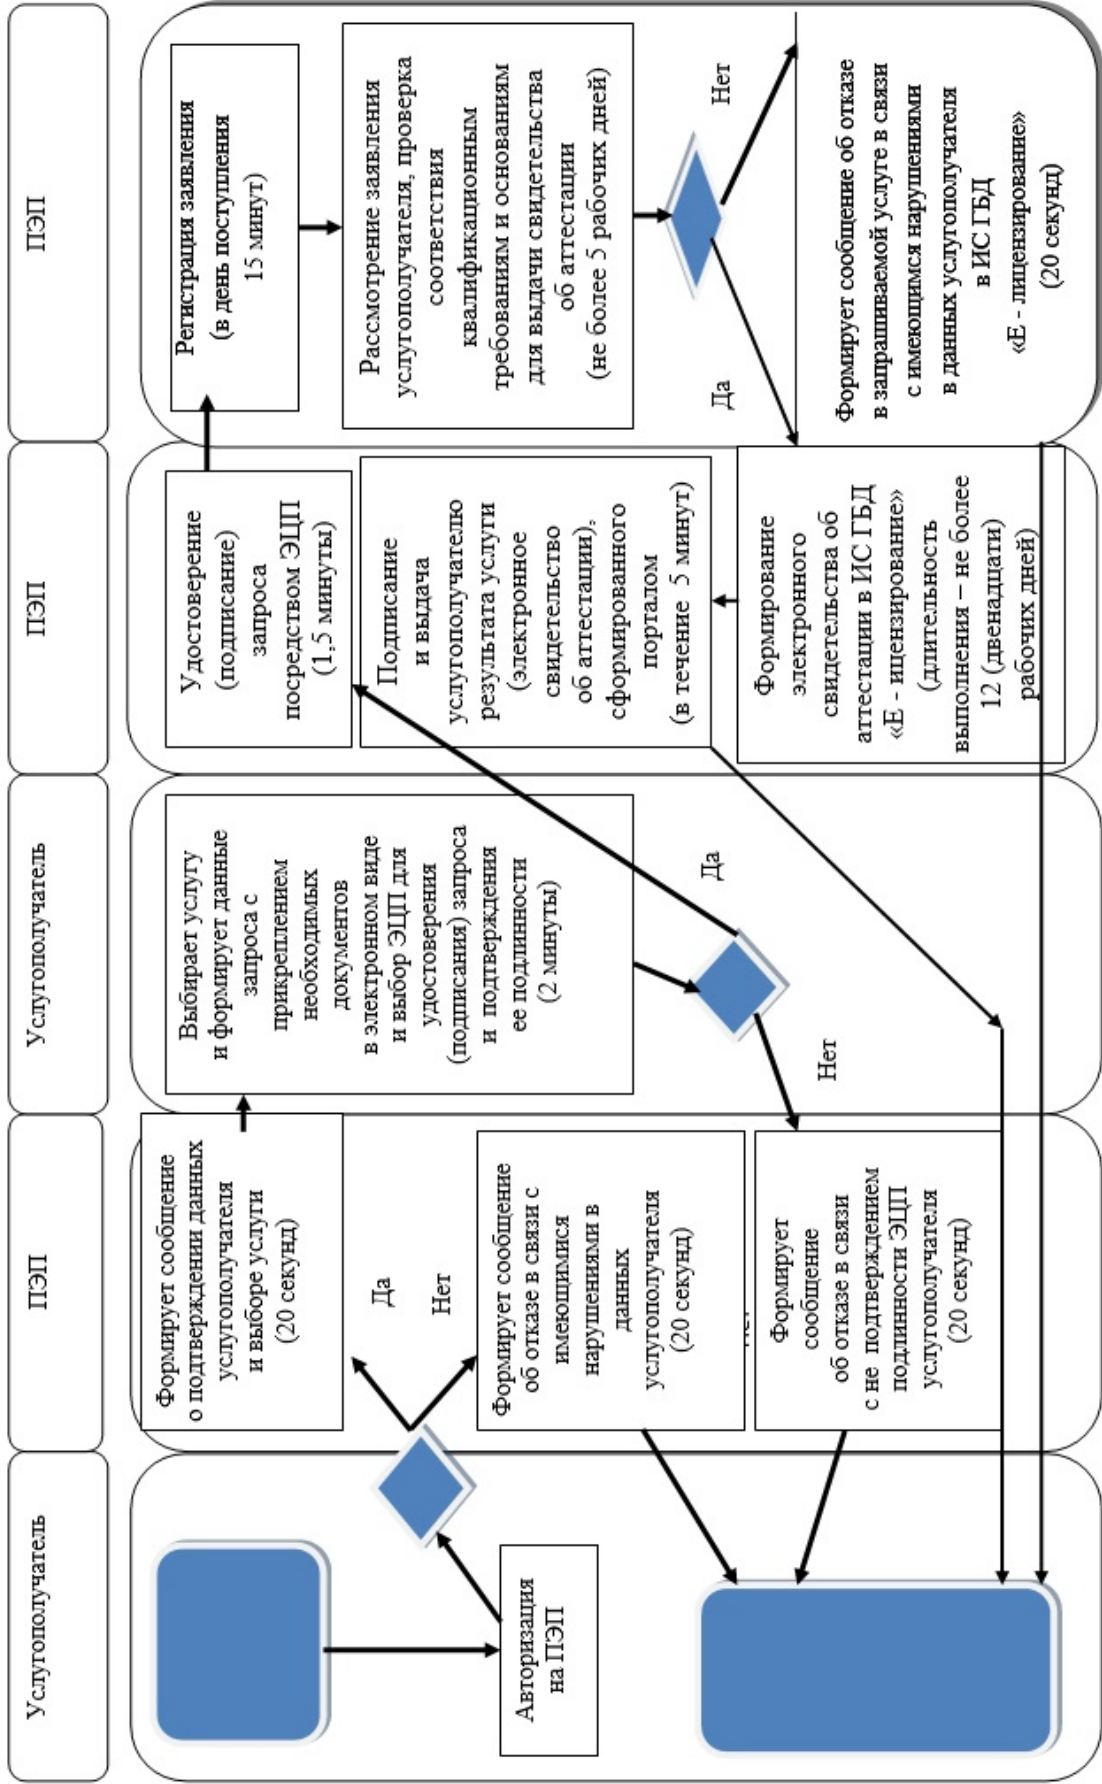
Услугополучатель

ПЭП

Услугополучатель

ПЭП

ПЭП

Авторизация на ПЭП

Да

Нет

Формирует сообщение о подтверждении данных услугополучателя и выборе услуги (20 секунд)

Формирует сообщение об отказе в связи с имеющимися нарушениями в данных услугополучателя (20 секунд)

Формирует сообщение об отказе в связи с не подтверждением подлинности ЭЦП услугополучателя (20 секунд)

Выбирает услугу и формирует данные запроса с прикреплением необходимых документов в электронном виде и выбор ЭЦП для удостоверения (подписания) запроса и подтверждения ее подлинности (2 минуты)

Да

Нет

Удостоверение (подписание) запроса посредством ЭЦП (1,5 минуты)

Подписание и выдача услугополучателю результата услуги (электронное свидетельство об аттестации), сформированного порталом (в течение 5 минут)

Формирование электронного свидетельства об аттестации в ИС ГБД «Е - ицензирование» (длительность выполнения – не более 12 (двенадцати) рабочих дней)

Регистрация заявления (в день поступления 15 минут)

Рассмотрение заявления услугополучателя, проверка соответствия квалификационным требованиям и основаниям для выдачи свидетельства об аттестации (не более 5 рабочих дней)

Нет

Да

Формирует сообщение об отказе в запрашиваемой услуге в связи с имеющимся нарушениями в данных услугополучателя в ИС ГБД «Е - лицензирование» (20 секунд)